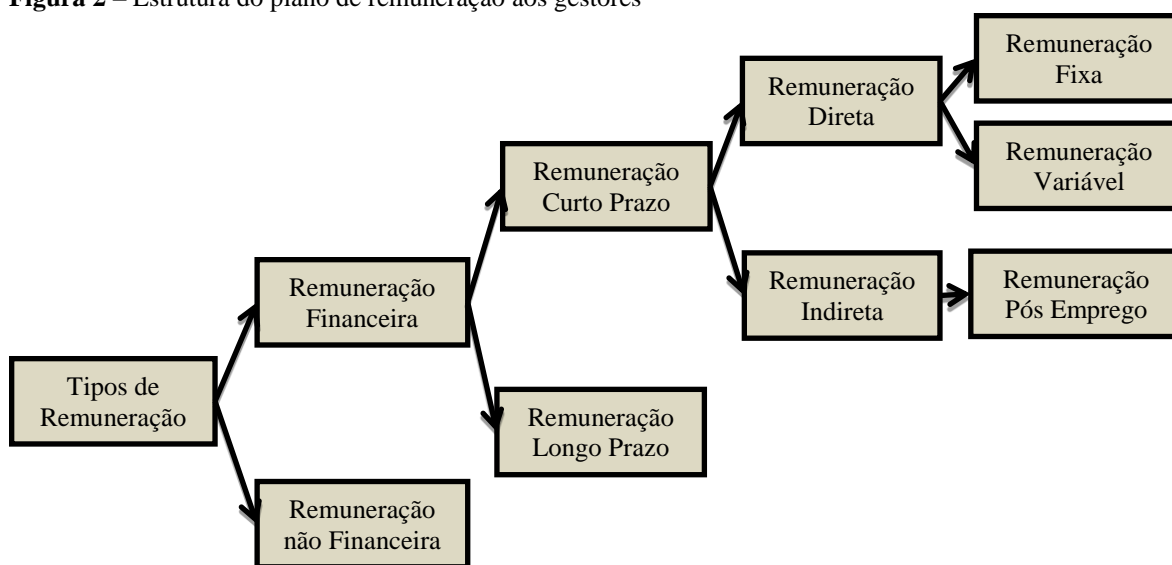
**Figura 2** – Estrutura do plano de remuneração aos gestores

Tipos de Remuneração

Remuneração Financeira

Remuneração não Financeira

Remuneração Curto Prazo

Remuneração Longo Prazo

Remuneração Direta

Remuneração Indireta

Remuneração Fixa

Remuneração Variável

Remuneração Pós Emprego